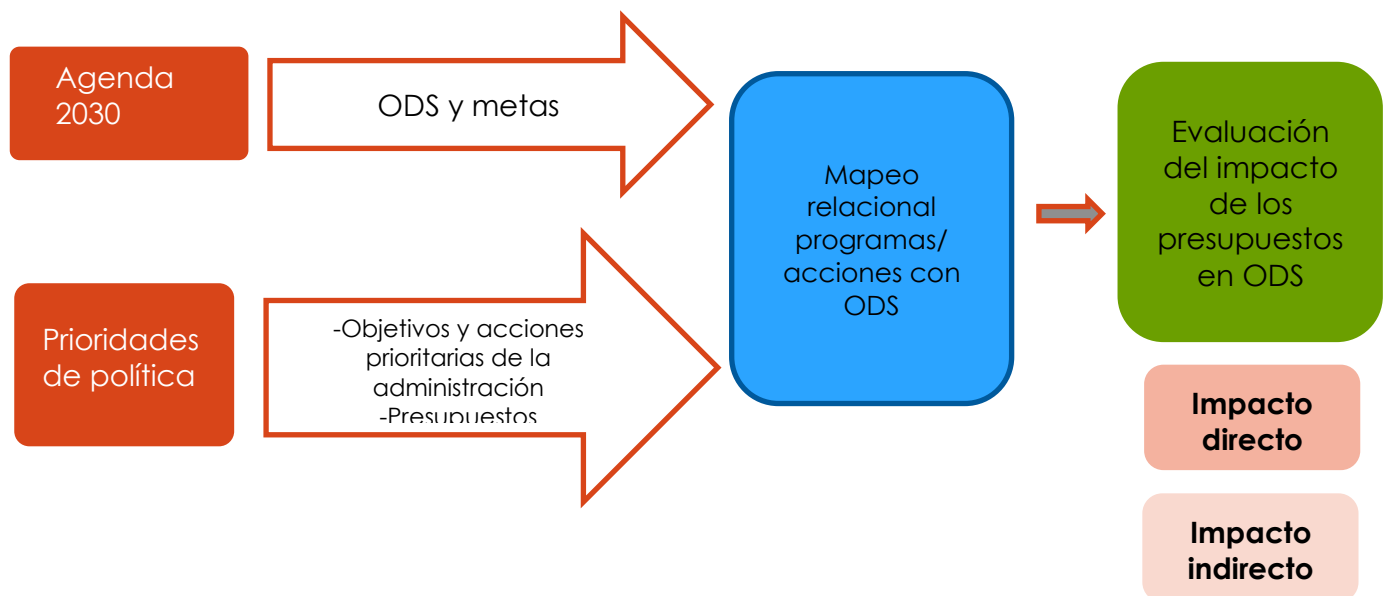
Agenda 2030

ODS y metas

Prioridades de política

-Objetivos y acciones prioritarias de la administración
-Presupuestos

Mapeo relacional programas/ acciones con ODS

Evaluación del impacto de los presupuestos en ODS

Impacto directo

Impacto indirecto